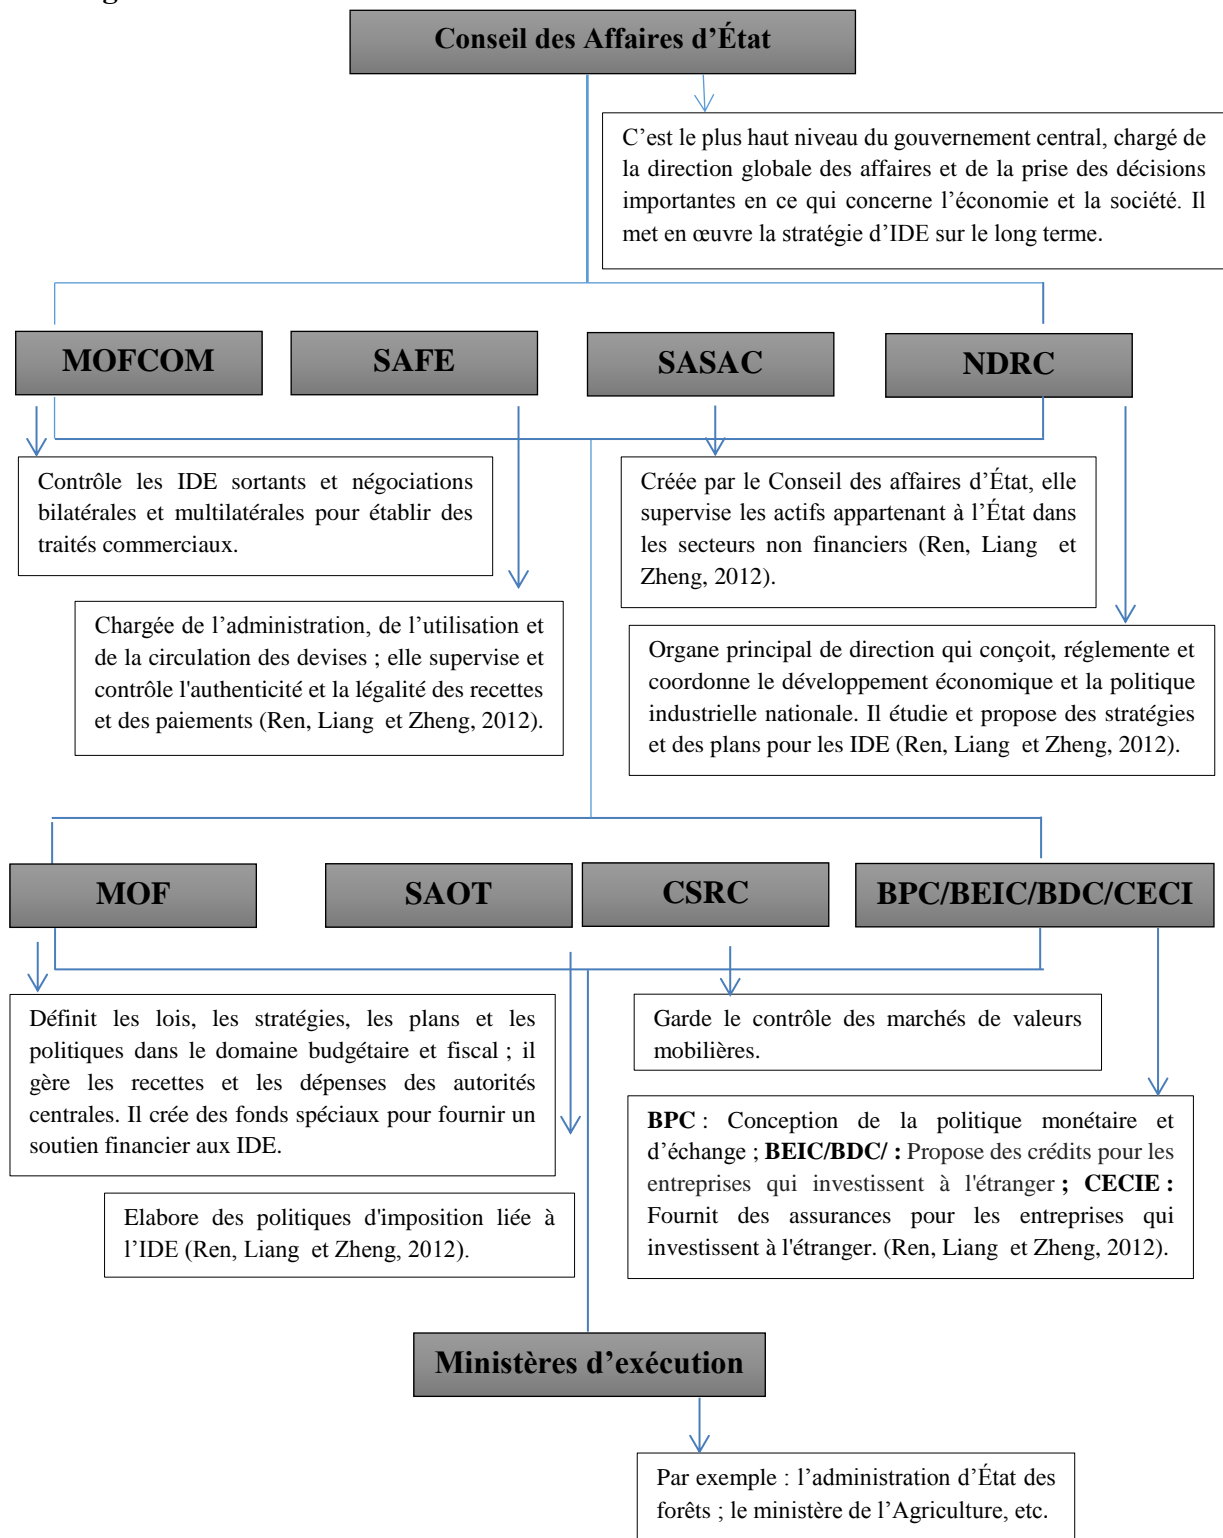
Conseil des Affaires d'État

C'est le plus haut niveau du gouvernement central, chargé de la direction globale des affaires et de la prise des décisions importantes en ce qui concerne l'économie et la société. Il met en œuvre la stratégie d'IDE sur le long terme.

MOFCOM

SAFE

SASAC

NDRC

Contrôle les IDE sortants et négociations bilatérales et multilatérales pour établir des traités commerciaux.

Créée par le Conseil des affaires d'État, elle supervise les actifs appartenant à l'État dans les secteurs non financiers (Ren, Liang et Zheng, 2012).

Chargée de l'administration, de l'utilisation et de la circulation des devises ; elle supervise et contrôle l'authenticité et la légalité des recettes et des paiements (Ren, Liang et Zheng, 2012).

Organe principal de direction qui conçoit, réglemente et coordonne le développement économique et la politique industrielle nationale. Il étudie et propose des stratégies et des plans pour les IDE (Ren, Liang et Zheng, 2012).

MOF

SAOT

CSRC

BPC/BEIC/BDC/CECI

Définit les lois, les stratégies, les plans et les politiques dans le domaine budgétaire et fiscal ; il gère les recettes et les dépenses des autorités centrales. Il crée des fonds spéciaux pour fournir un soutien financier aux IDE.

Garde le contrôle des marchés de valeurs mobilières.

BPC : Conception de la politique monétaire et d'échange ; BEIC/BDC/ : Propose des crédits pour les entreprises qui investissent à l'étranger ; CECIE : Fournit des assurances pour les entreprises qui investissent à l'étranger. (Ren, Liang et Zheng, 2012).

Elabore des politiques d'imposition liée à l'IDE (Ren, Liang et Zheng, 2012).

Ministères d'exécution

Par exemple : l'administration d'État des forêts ; le ministère de l'Agriculture, etc.